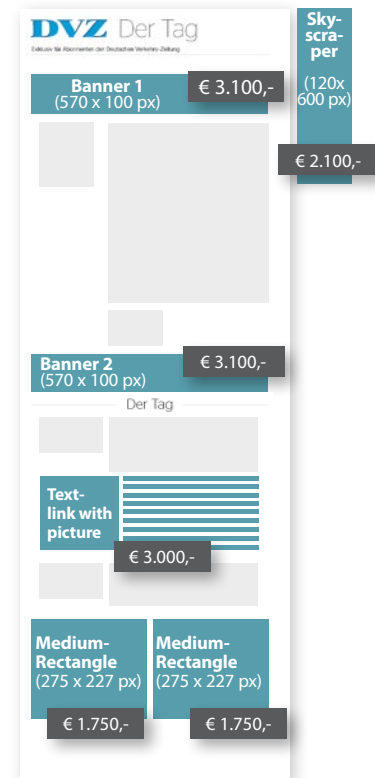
DVZ Der Tag
Exklusiv für Abonnenten der Deutschen Verkehrs-Zeitung

Sky-scra-per
(120x 600 px)
€ 2.100,-

Banner 1
(570 x 100 px)
€ 3.100,-

Banner 2
(570 x 100 px)
€ 3.100,-

Der Tag

Text-link with picture
€ 3.000,-

Medium-Rectangle
(275 x 227 px)
€ 1.750,-

Medium-Rectangle
(275 x 227 px)
€ 1.750,-